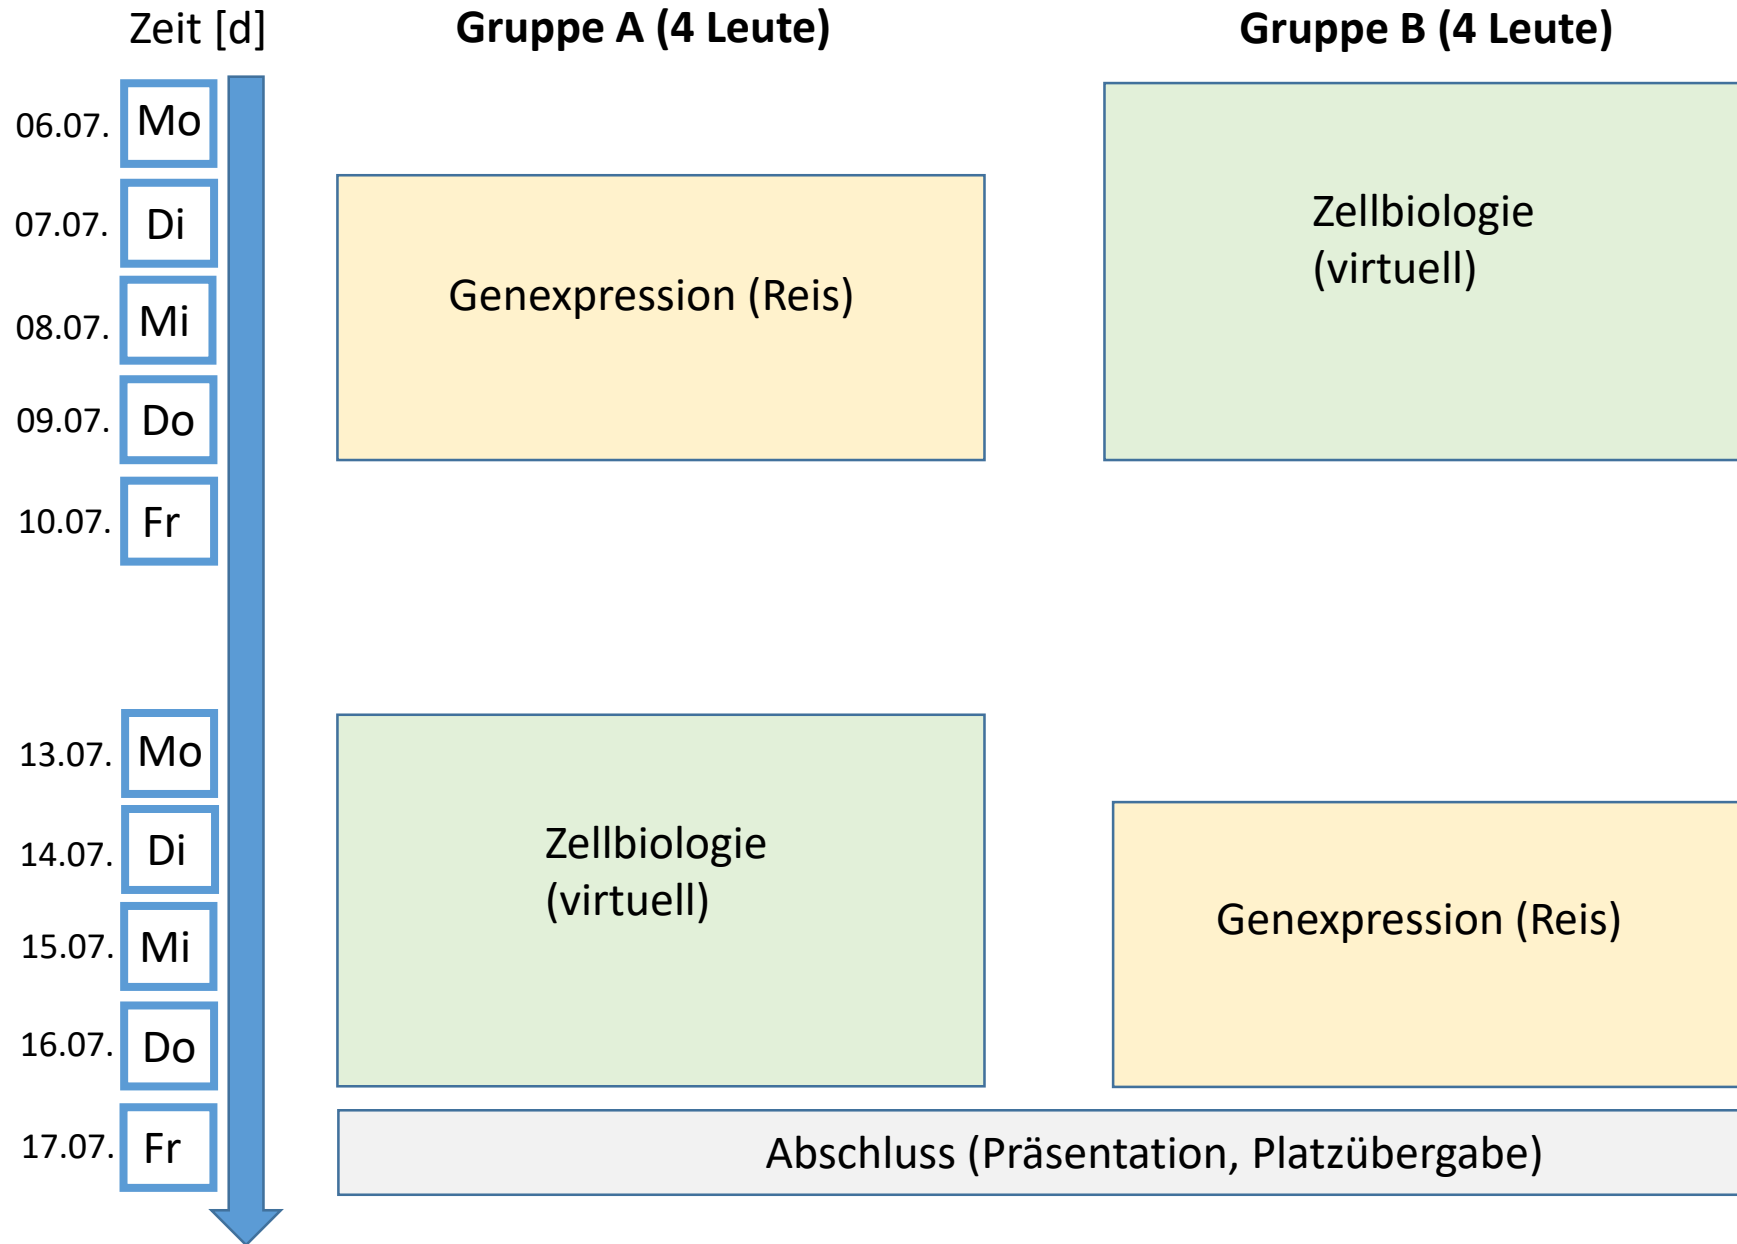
Zeit [d]

Gruppe A (4 Leute)

Gruppe B (4 Leute)

06.07. Mo
07.07. Di
08.07. Mi
09.07. Do
10.07. Fr

Genexpression (Reis)

Zellbiologie (virtuell)

13.07. Mo
14.07. Di
15.07. Mi
16.07. Do
17.07. Fr

Zellbiologie (virtuell)

Genexpression (Reis)

Abschluss (Präsentation, Platzübergabe)